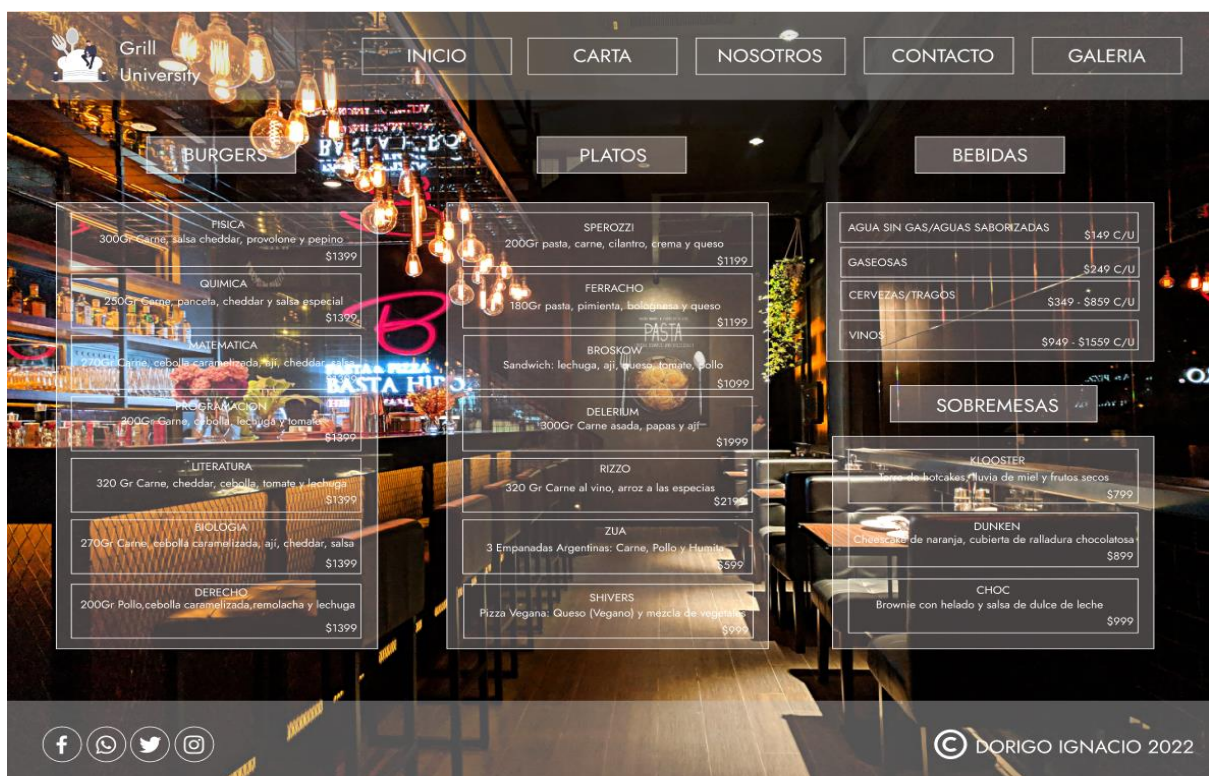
Grill University

INICIO CARTA NOSOTROS CONTACTO GALERIA

BURGERS

FISICA
300Gr Carne, salsa cheddar, provolone y pepino
$1399

QUIMICA
250Gr Carne, panceta, cheddar y salsa especial
$1399

MATEMATICA
270Gr Carne, cebolla caramelizada, ají, cheddar, salsa
$1399

PROGRAMACION
300Gr Carne, cebolla, lechuga y tomate
$1399

LITERATURA
320 Gr Carne, cheddar, cebolla, tomate y lechuga
$1399

BIOLOGIA
270Gr Carne, cebolla caramelizada, ají, cheddar, salsa
$1399

DERECHO
200Gr Pollo,cebolla caramelizada,remolacha y lechuga
$1399

PLATOS

SPEROZZI
200Gr pasta, carne, cilantro, crema y queso
$1199

FERRACHO
180Gr pasta, pimienta, bolognesa y queso
$1199

BROSKOW
Sandwich: lechuga, ají, queso, tomate, pollo
$1099

DELERIUM
300Gr Carne asada, papas y ají
$1999

RIZZO
320 Gr Carne al vino, arroz a las especias
$2199

ZUA
3 Empanadas Argentinas: Carne, Pollo y Humita
$599

SHIVERS
Pizza Vegana: Queso (Vegano) y mezcla de vegetales
$999

BEBIDAS

AGUA SIN GAS/AGUAS SABORIZADAS $149 C/U
GASEOSAS $249 C/U
CERVEZAS/TRAGOS $349 - $859 C/U
VINOS $949 - $1559 C/U

SOBREMESAS

KLOOSTER
Torre de hotcakes, lluvia de miel y frutos secos
$799

DUNKEN
Cheesecake de naranja, cubierta de ralladura chocolatosa
$899

CHOC
Brownie con helado y salsa de dulce de leche
$999

© DORIGO IGNACIO 2022